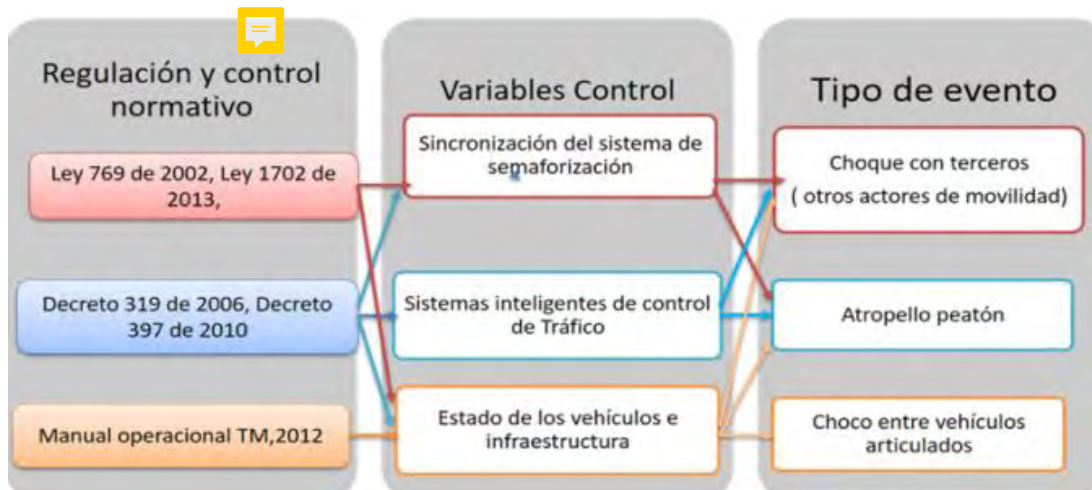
Regulación y control normativo

Ley 769 de 2002, Ley 1702 de 2013,

Decreto 319 de 2006, Decreto 397 de 2010

Manual operacional TM,2012

Variables Control

Sincronización del sistema de semaforización

Sistemas inteligentes de control de Tráfico

Estado de los vehículos e infraestructura

Tipo de evento

Choque con terceros ( otros actores de movilidad)

Atropello peatón

Choco entre vehículos articulados